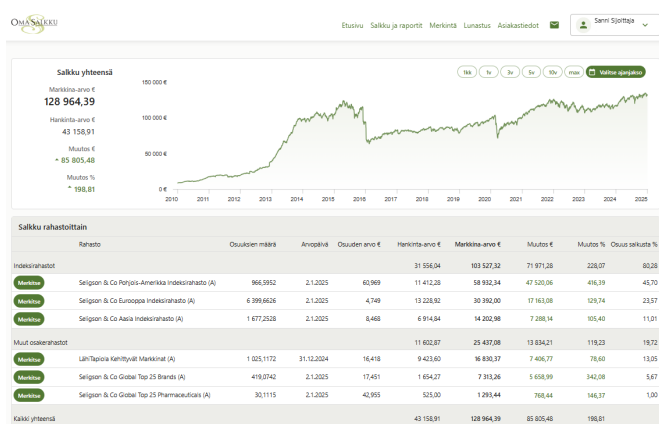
OMA SALKKU

Etusivu Salkku ja raportit Merkintä Lunastus Asiakastiedot

Sanni Sijoittaja

Salkku yhteensä

Markkina-arvo €
128 964,39

Hankinta-arvo €
43 158,91

Muutos €
^ 85 805,48

Muutos %
^ 198,81

1kk 1v 3v 5v 10v max Valitse ajanjakso

150 000 €
100 000 €
50 000 €
0 €

2010 2011 2012 2013 2014 2015 2016 2017 2018 2019 2020 2021 2022 2023 2024 2025

Salkku rahastoittain

| | Rahasto | Osuuksien määrä | Arvopäivä | Osuuden arvo € | Hankinta-arvo € | Markkina-arvo € | Muutos € | Muutos % | Osuus salkusta % |
|---|---|---|---|---|---|---|---|---|---|
| Indeksirahastot | | | | | 31 556,04 | 103 527,32 | 71 971,28 | 228,07 | 80,28 |
| Merkitse | Seligson & Co Pohjois-Amerikka Indeksirahasto (A) | 966,5952 | 2.1.2025 | 60,969 | 11 412,28 | 58 932,34 | 47 520,06 | 416,39 | 45,70 |
| Merkitse | Seligson & Co Eurooppa Indeksirahasto (A) | 6 399,6626 | 2.1.2025 | 4,749 | 13 228,92 | 30 392,00 | 17 163,08 | 129,74 | 23,57 |
| Merkitse | Seligson & Co Aasia Indeksirahasto (A) | 1 677,2528 | 2.1.2025 | 8,468 | 6 914,84 | 14 202,98 | 7 288,14 | 105,40 | 11,01 |
| Muut osakerahastot | | | | | 11 602,87 | 25 437,08 | 13 834,21 | 119,23 | 19,72 |
| Merkitse | LähiTapiola Kehittyvät Markkinat (A) | 1 025,1172 | 31.12.2024 | 16,418 | 9 423,60 | 16 830,37 | 7 406,77 | 78,60 | 13,05 |
| Merkitse | Seligson & Co Global Top 25 Brands (A) | 419,0742 | 2.1.2025 | 17,451 | 1 654,27 | 7 313,26 | 5 658,99 | 342,08 | 5,67 |
| Merkitse | Seligson & Co Global Top 25 Pharmaceuticals (A) | 30,1115 | 2.1.2025 | 42,955 | 525,00 | 1 293,44 | 768,44 | 146,37 | 1,00 |
| Kaikki yhteensä | | | | | 43 158,91 | 128 964,39 | 85 805,48 | 198,81 | |